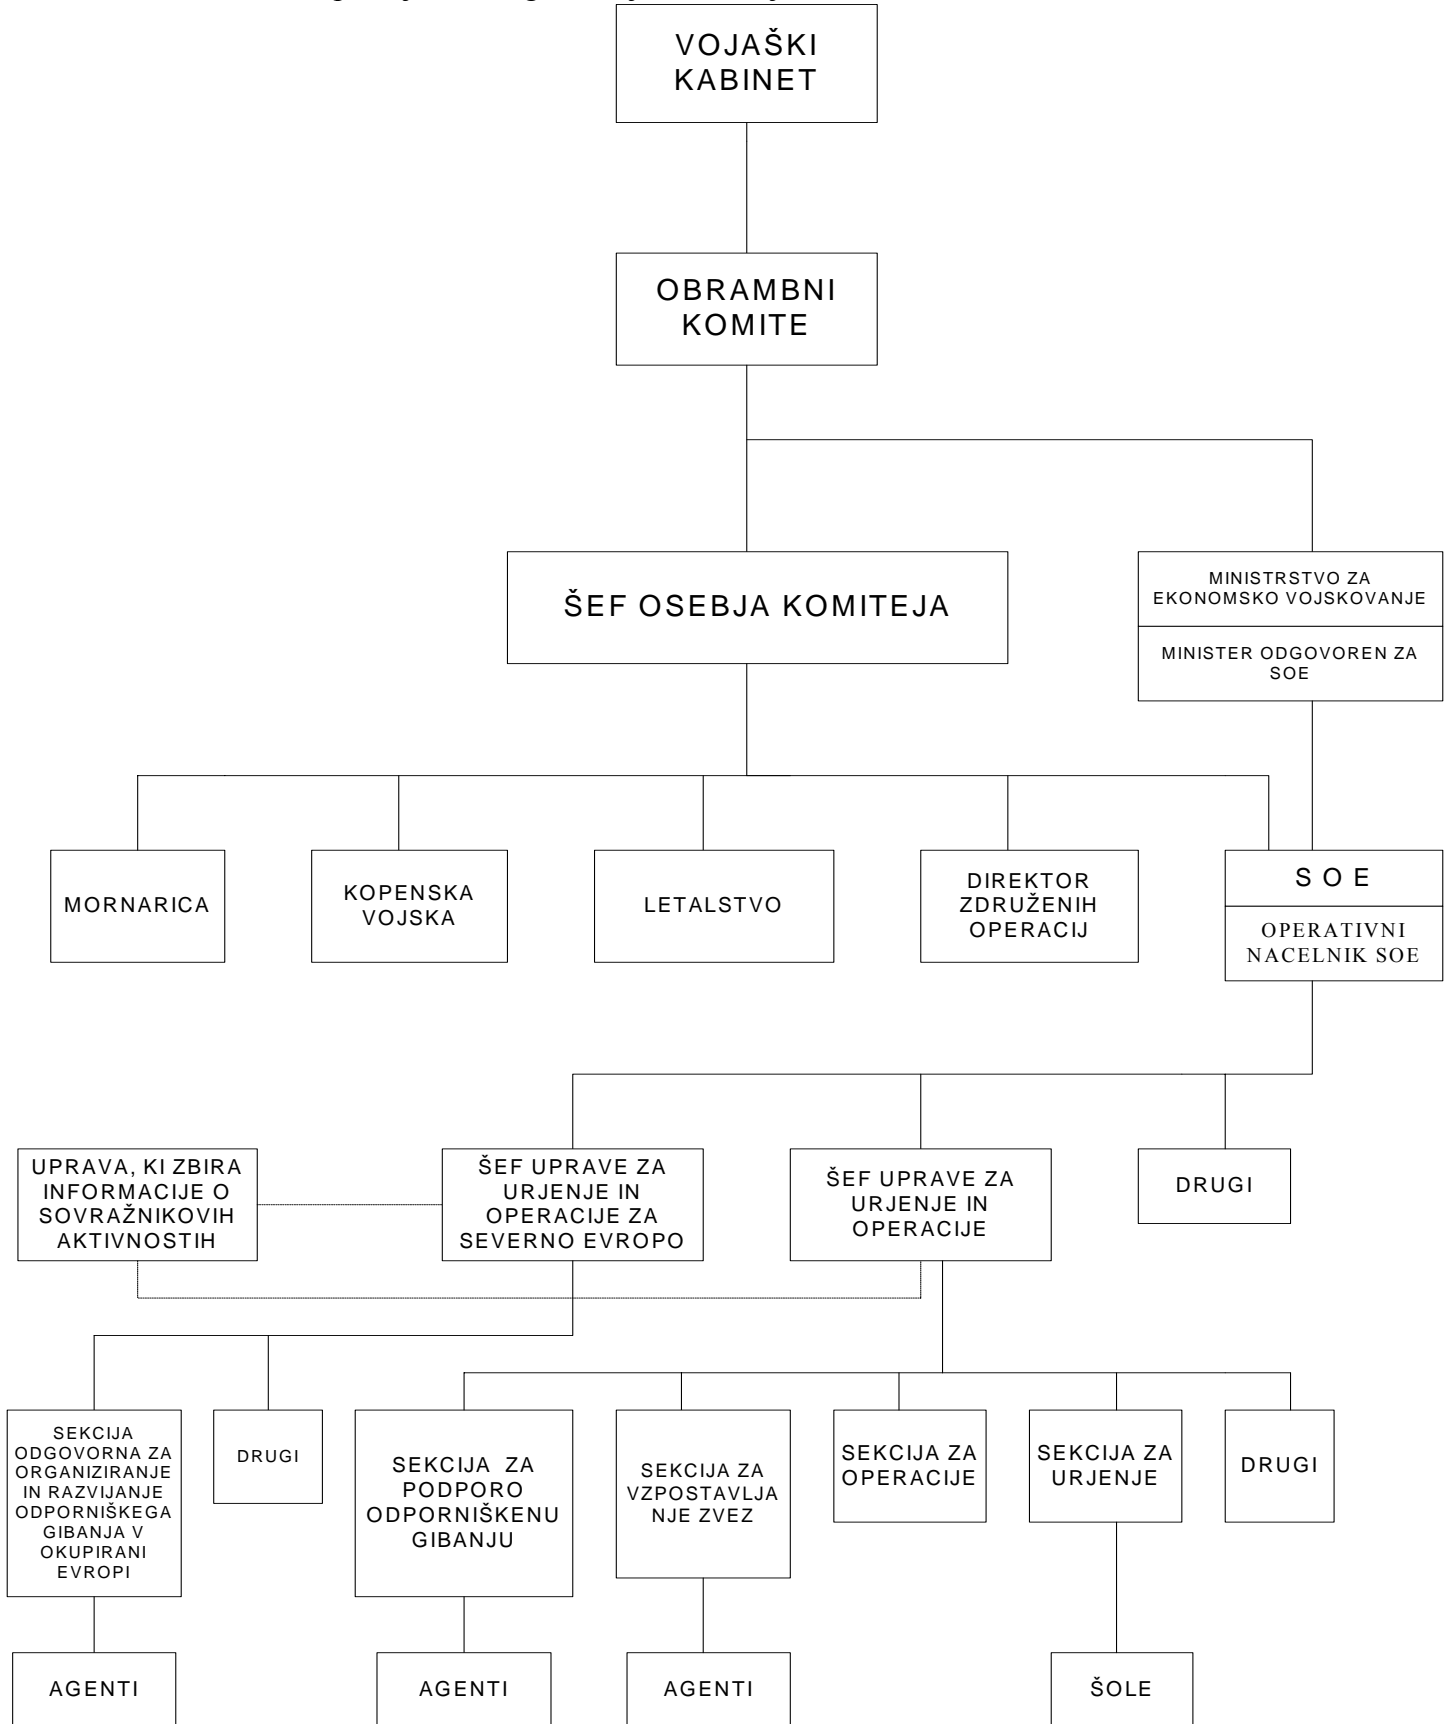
VOJAŠKI KABINET

OBRAMBNI KOMITE

ŠEF OSEBJA KOMITEJA

MINISTRSTVO ZA EKONOMSKO VOJSKOVANJE

MINISTER ODGOVOREN ZA SOE

MORNARICA

KOPENSKA VOJSKA

LETALSTVO

DIREKTOR ZDRUŽENIH OPERACIJ

S O E

OPERATIVNI NACELNIK SOE

UPRAVA, KI ZBIRA INFORMACIJE O SOVRAŽNIKOVIH AKTIVNOSTIH

ŠEF UPRAVE ZA URJENJE IN OPERACIJE ZA SEVERNO EVROPO

ŠEF UPRAVE ZA URJENJE IN OPERACIJE

DRUGI

SEKCIJA ODGOVORNA ZA ORGANIZIRANJE IN RAZVIJANJE ODPORNIŠKEGA GIBANJA V OKUPIRANI EVROPI

DRUGI

SEKCIJA ZA PODPORO ODPORNIŠKENU GIBANJU

SEKCIJA ZA VZPOSTAVLJA NJE ZVEZ

SEKCIJA ZA OPERACIJE

SEKCIJA ZA URJENJE

DRUGI

AGENTI

AGENTI

AGENTI

ŠOLE